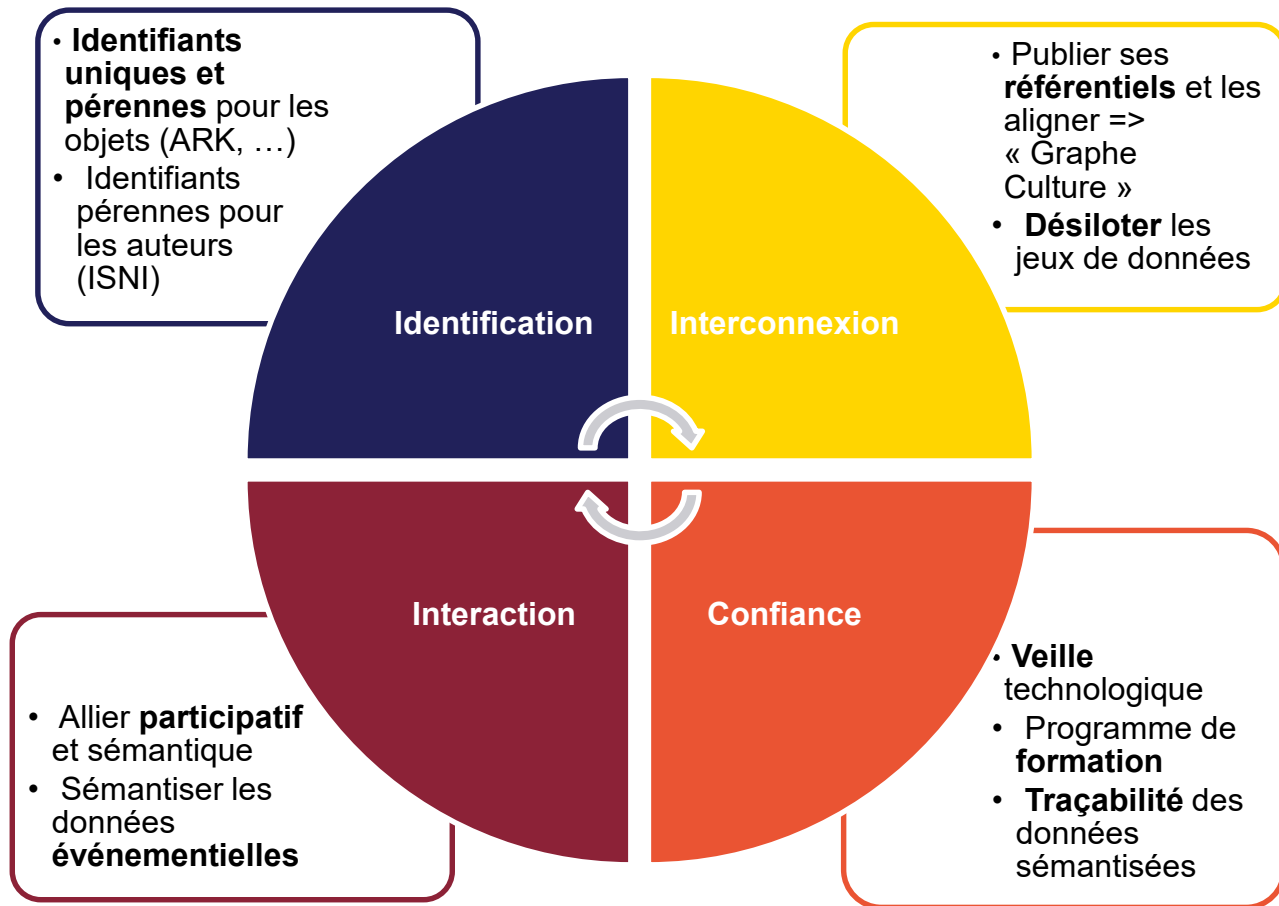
• Identifiants uniques et pérennes pour les objets (ARK, …)
• Identifiants pérennes pour les auteurs (ISNI)

• Publier ses référentiels et les aligner => « Graphe Culture »
• Désiloter les jeux de données

Identification

Interconnexion

Interaction

Confiance

• Allier participatif et sémantique
• Sémantiser les données événementielles

• Veille technologique
• Programme de formation
• Traçabilité des données sémantisées